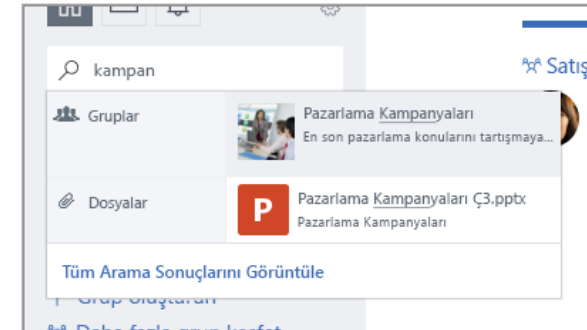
kampan

Satış

Gruplar

Pazarlama Kampanyaları

En son pazarlama konularını tartışmaya...

Dosyalar

P

Pazarlama Kampanyaları Ç3.pptx

Pazarlama Kampanyaları

Tüm Arama Sonuçlarını Görüntüle

Grup oluşturun

Daha fazla grup keşfet